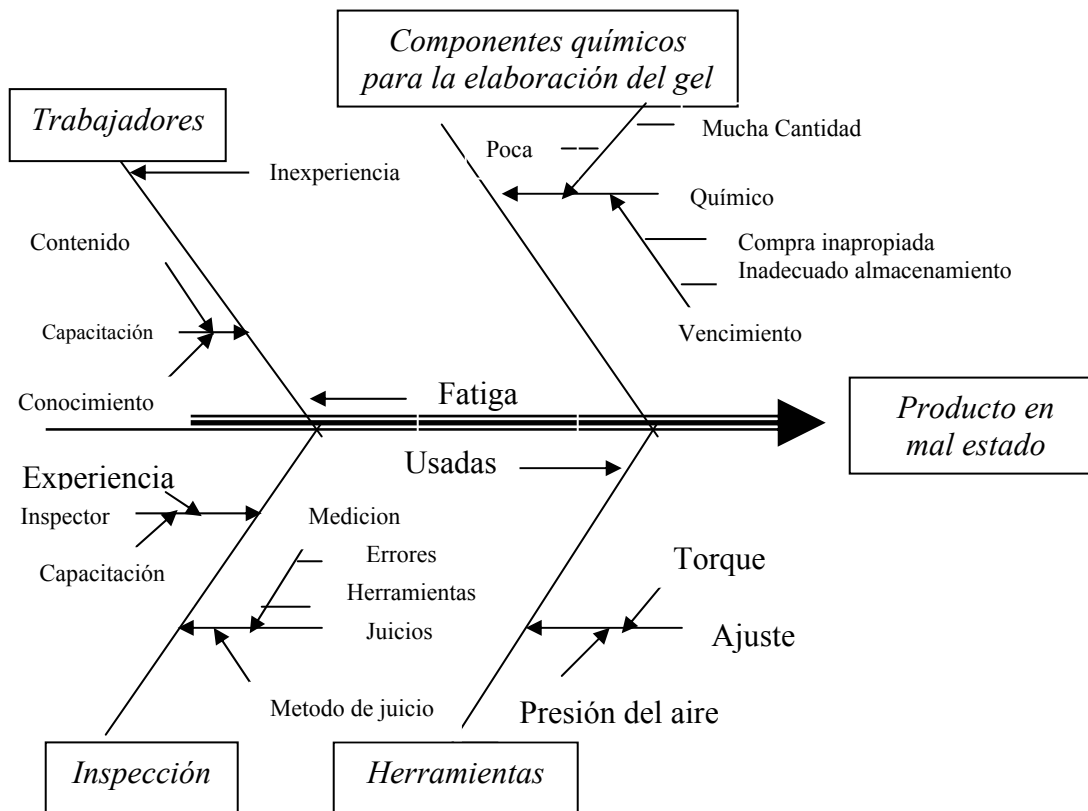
Componentes químicos para la elaboración del gel

Trabajadores

Mucha Cantidad

Poca

Inexperiencia

Químico

Contenido

Compra inapropiada

Inadecuado almacenamiento

Capacitación

Vencimiento

Conocimiento

Fatiga

Producto en mal estado

Usadas

Experiencia

Inspector

Medicion

Capacitación

Errores

Herramientas

Torque

Juicios

Ajuste

Metodo de juicio

Presión del aire

Inspección

Herramientas